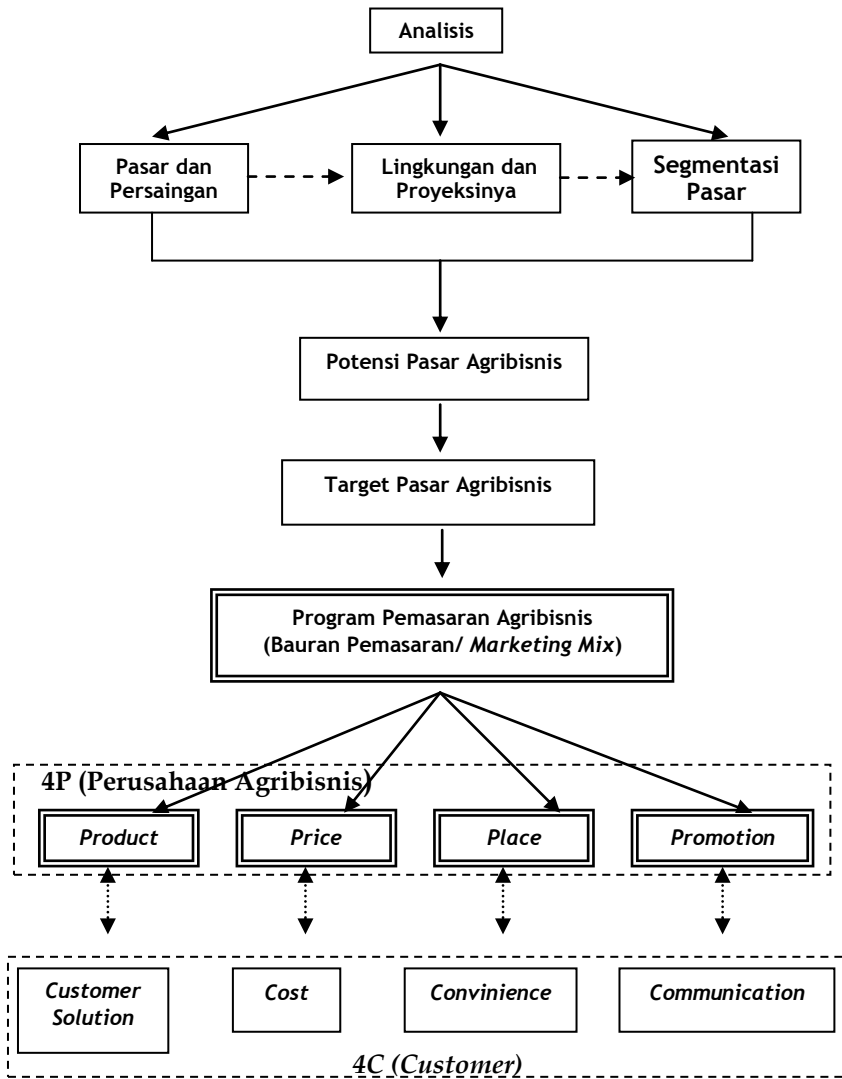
Analisis

Pasar dan Persaingan

Lingkungan dan Proyeksinya

Segmentasi Pasar

Potensi Pasar Agribisnis

Target Pasar Agribisnis

Program Pemasaran Agribisnis (Bauran Pemasaran/ *Marketing Mix*)

4P (Perusahaan Agribisnis)

*Product*

*Price*

*Place*

*Promotion*

*Customer Solution*

*Cost*

*Convinience*

*Communication*

4C (*Customer*)